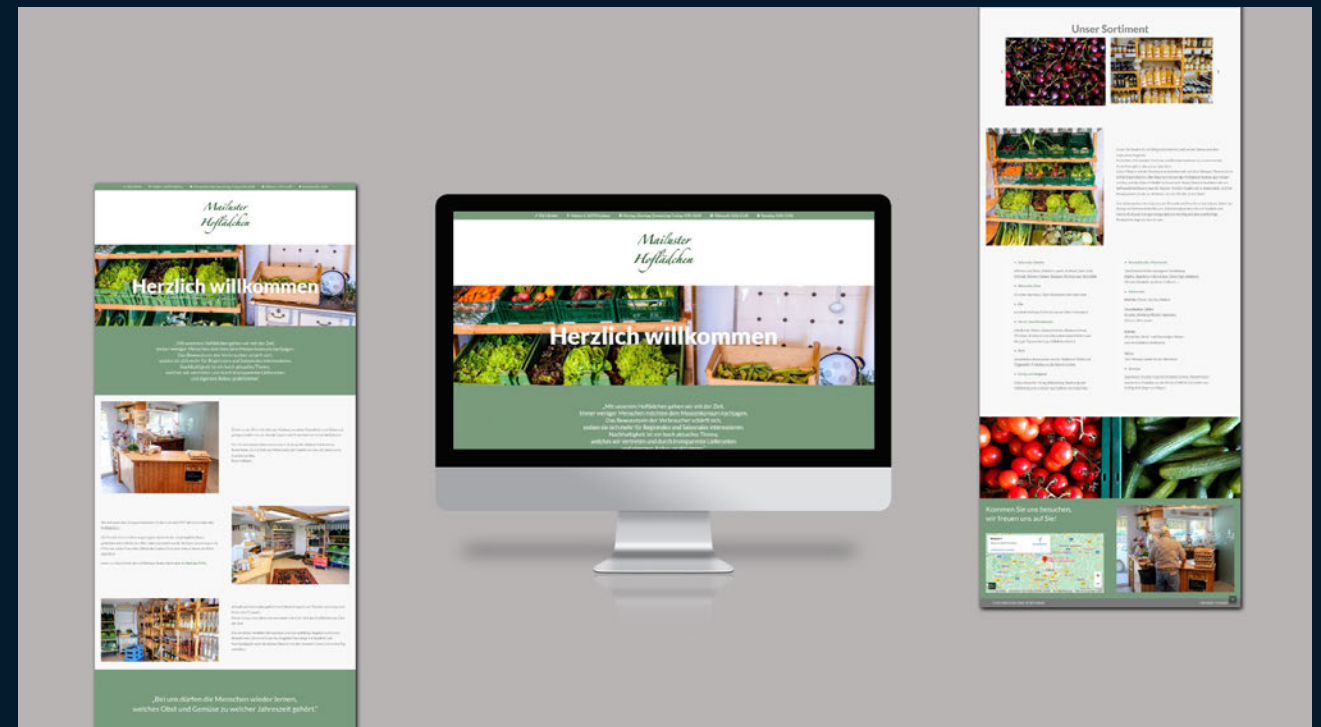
Mailuster Hoflädchen

Herzlich willkommen

„Bei uns dürfen die Menschen wieder lernen, welches Obst und Gemüse zu welcher Jahreszeit gehört."

Mailuster Hoflädchen

Herzlich willkommen

„Mit unserem Hoflädchen gehen wir mit der Zeit. Immer weniger Menschen möchten den Massenkonsum mittragen. Das Bewusstsein der Verbraucher schärft sich, sodass sie sich mehr für Regionales und Saisonales interessieren. Nachhaltigkeit ist ein hoch aktuelles Thema, welches wir vertreten und durch transparente Lieferanten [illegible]

Unser Sortiment

Kommen Sie uns besuchen, wir freuen uns auf Sie!